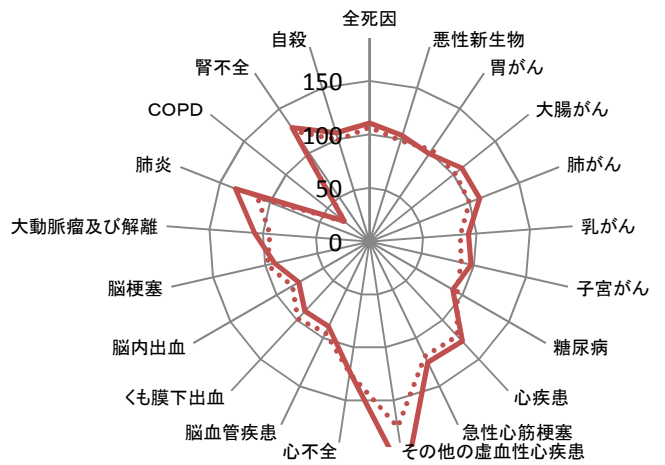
全死因
悪性新生物
胃がん
大腸がん
肺がん
乳がん
子宮がん
糖尿病
心疾患
急性心筋梗塞
その他の虚血性心疾患
心不全
脳血管疾患
くも膜下出血
脳内出血
脳梗塞
大動脈瘤及び解離
肺炎
COPD
腎不全
自殺
150
100
50
0